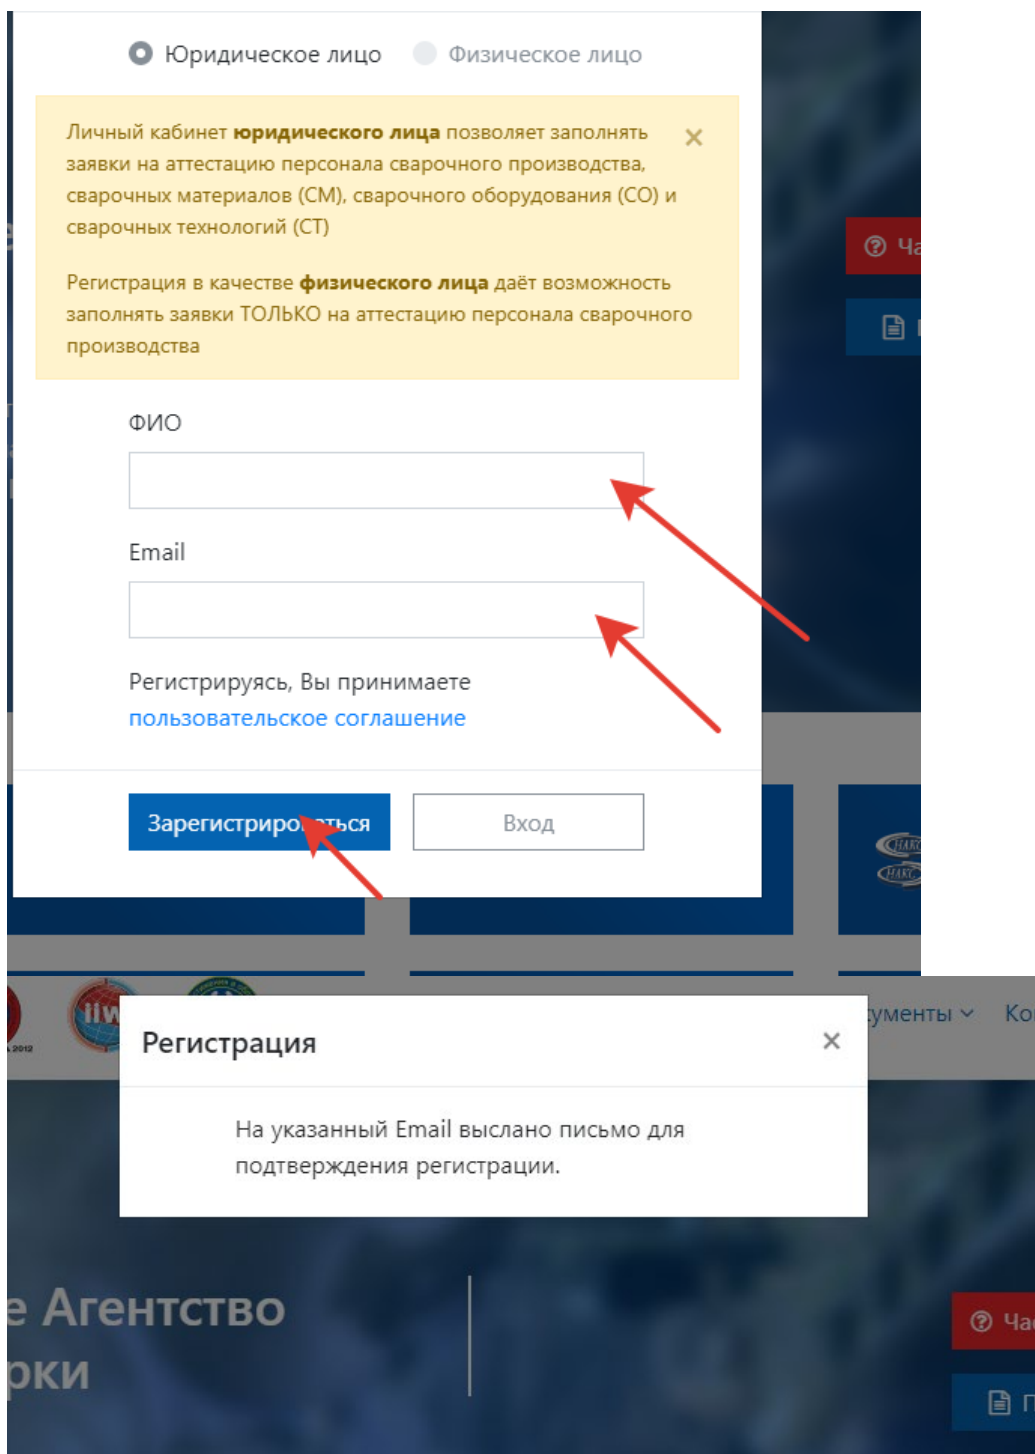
Юридическое лицо Физическое лицо

Личный кабинет **юридического лица** позволяет заполнять заявки на аттестацию персонала сварочного производства, сварочных материалов (СМ), сварочного оборудования (СО) и сварочных технологий (СТ)

×

Регистрация в качестве **физического лица** даёт возможность заполнять заявки ТОЛЬКО на аттестацию персонала сварочного производства

Ча

ФИО

Email

Регистрируясь, Вы принимаете
пользовательское соглашение

Зарегистрир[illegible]ться

Вход

IIW

ументы

Ко

Регистрация

×

На указанный Email выслано письмо для подтверждения регистрации.

е Агентство
рки

Ча